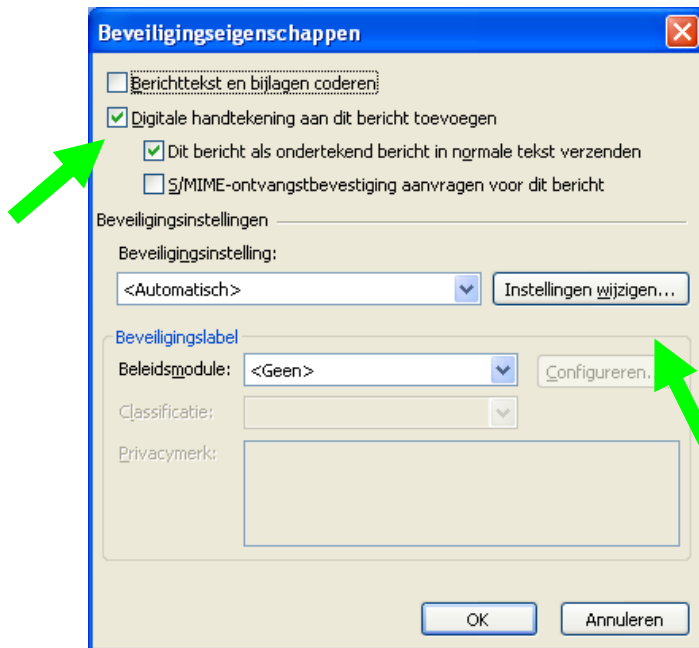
Beveiligingseigenschappen

Berichttekst en bijlagen coderen

Digitale handtekening aan dit bericht toevoegen

Dit bericht als ondertekend bericht in normale tekst verzenden

S/MIME-ontvangstbevestiging aanvragen voor dit bericht

Beveiligingsinstellingen

Beveiligingsinstelling:

<Automatisch>

Instellingen wijzigen...

Beveiligingslabel

Beleidsmodule:

<Geen>

Configureren...

Classificatie:

Privacymerk:

OK

Annuleren